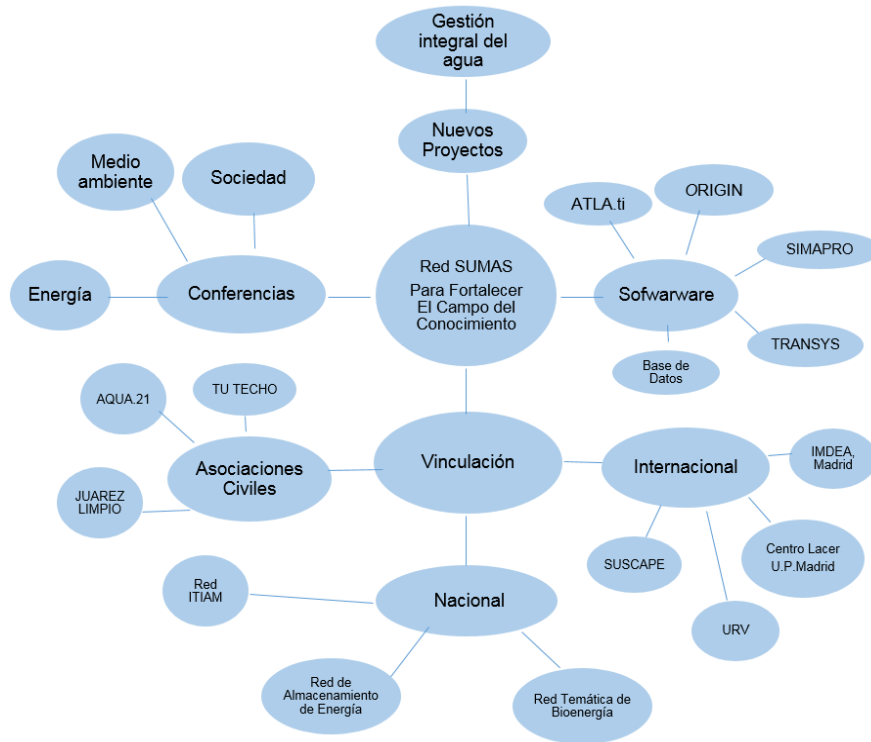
Gestión integral del agua

Nuevos Proyectos

Medio ambiente

Sociedad

ATLA.ti

ORIGIN

SIMAPRO

Energía

Conferencias

Red SUMAS
Para Fortalecer El Campo del Conocimiento

Sofwarware

TRANSYS

Base de Datos

AQUA.21

TU TECHO

Asociaciones Civiles

Vinculación

Internacional

IMDEA, Madrid

JUAREZ LIMPIO

SUSCAPE

Centro Lacer U.P.Madrid

Red ITIAM

Nacional

URV

Red de Almacenamiento de Energía

Red Temática de Bioenergía